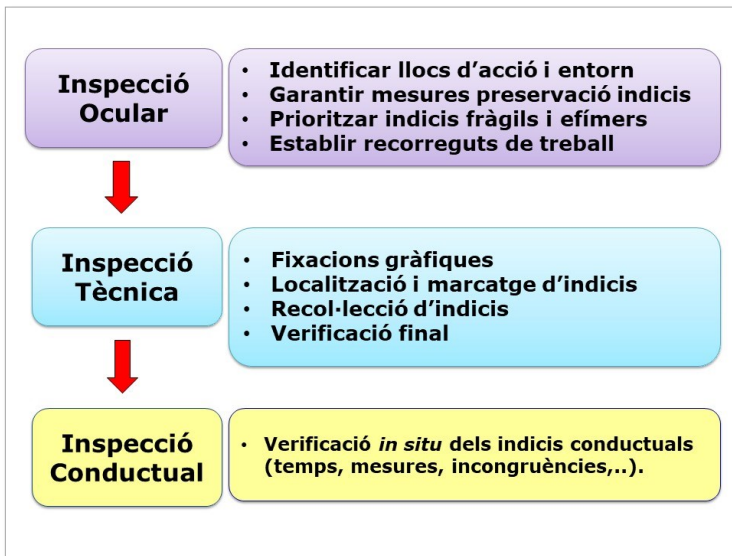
Inspecció Ocular

- Identificar llocs d'acció i entorn
- Garantir mesures preservació indicis
- Prioritzar indicis fràgils i efímers
- Establir recorreguts de treball

Inspecció Tècnica

- Fixacions gràfiques
- Localització i marcatge d'indicis
- Recol·lecció d'indicis
- Verificació final

Inspecció Conductual

- Verificació *in situ* dels indicis conductuals (temps, mesures, incongruències,..).